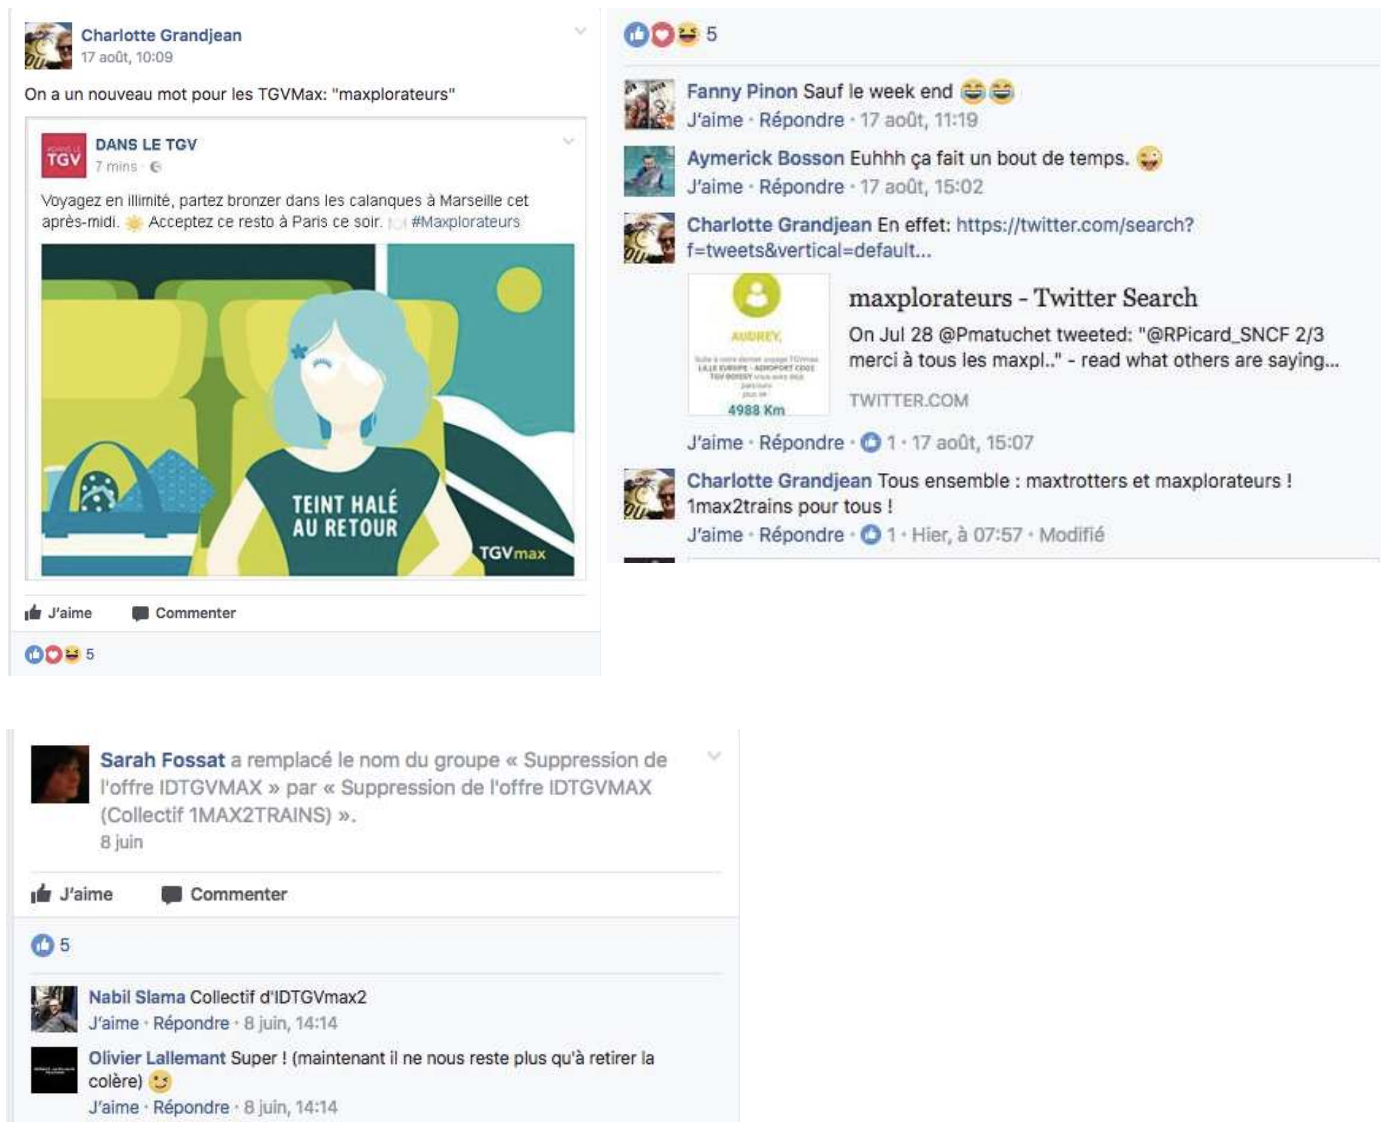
Charlotte Grandjean
17 août, 10:09

On a un nouveau mot pour les TGVMax: "maxplorateurs"

TGV
DANS LE TGV
7 mins ·

Voyagez en illimité, partez bronzer dans les calanques à Marseille cet après-midi. Acceptez ce resto à Paris ce soir. #Maxplorateurs

TEINT HALÉ AU RETOUR

TGVmax

J'aime Commenter

5

5

Fanny Pinon Sauf le week end
J'aime · Répondre · 17 août, 11:19

Aymerick Bosson Euhhh ça fait un bout de temps.
J'aime · Répondre · 17 août, 15:02

Charlotte Grandjean En effet: https://twitter.com/search?f=tweets&vertical=default...

AUDREY,
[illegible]
4988 Km

maxplorateurs - Twitter Search
On Jul 28 @Pmatuchet tweeted: "@RPicard_SNCF 2/3 merci à tous les maxpl.." - read what others are saying...
TWITTER.COM

J'aime · Répondre · 1 · 17 août, 15:07

Charlotte Grandjean Tous ensemble : maxtrotters et maxplorateurs ! 1max2trains pour tous !
J'aime · Répondre · 1 · Hier, à 07:57 · Modifié

Sarah Fossat a remplacé le nom du groupe « Suppression de l'offre IDTGVMAX » par « Suppression de l'offre IDTGVMAX (Collectif 1MAX2TRAINS) ».
8 juin

J'aime Commenter

5

Nabil Slama Collectif d'IDTGVmax2
J'aime · Répondre · 8 juin, 14:14

Olivier Lallemant Super ! (maintenant il ne nous reste plus qu'à retirer la colère)
J'aime · Répondre · 8 juin, 14:14